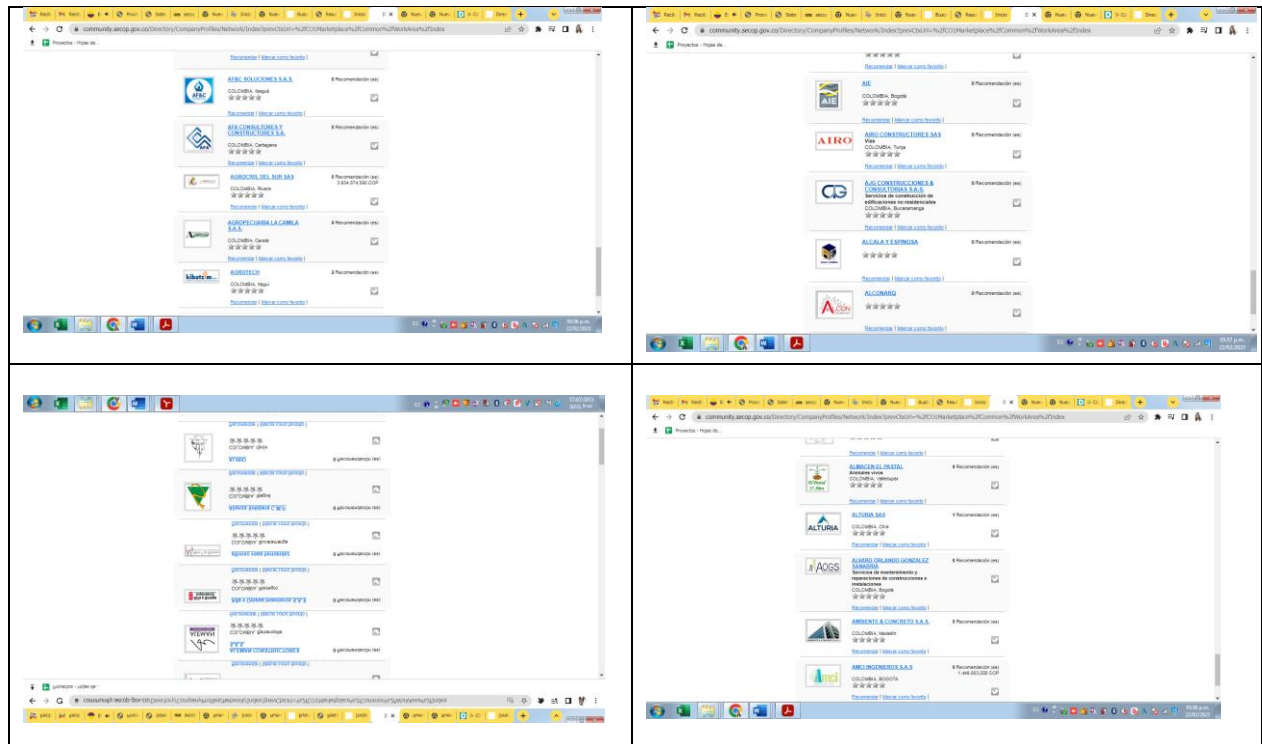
community.secop.gov.co/Directory/CompanyProfiles/Network/Index?prevCtxUrl=%2fCO1Marketplace%2fCommon%2fWorkArea%2fIndex

Proyectos - Hojas de...

Recomendar | Marcar como favorito |

AF&C SOLUCIONES S.A.S.
COLOMBIA, Ibagué
0 Recomendación (es)

Recomendar | Marcar como favorito |

AFA CONSULTORES Y CONSTRUCTORES S.A.
COLOMBIA, Cartagena
0 Recomendación (es)

Recomendar | Marcar como favorito |

AGROCIVIL DEL SUR SAS
COLOMBIA, Rivera
0 Recomendación (es)
3.834.074.590 COP

Recomendar | Marcar como favorito |

AGROPECUARIA LA CAMILA S.A.S.
COLOMBIA, Cereté
0 Recomendación (es)

Recomendar | Marcar como favorito |

AGROTECH
COLOMBIA, Ibagué
2 Recomendación (es)

Recomendar | Marcar como favorito |

community.secop.gov.co/Directory/CompanyProfiles/Network/Index?prevCtxUrl=%2fCO1Marketplace%2fCommon%2fWorkArea%2fIndex

Proyectos - Hojas de...

Recomendar | Marcar como favorito |

AIE
COLOMBIA, Bogotá
0 Recomendación (es)

Recomendar | Marcar como favorito |

AIRO CONSTRUCTORES SAS
Vías
COLOMBIA, Tunja
0 Recomendación (es)

Recomendar | Marcar como favorito |

AJG CONSTRUCCIONES & CONSULTORIAS S.A.S.
Servicios de construcción de edificaciones no residenciales
COLOMBIA, Bucaramanga
0 Recomendación (es)

Recomendar | Marcar como favorito |

ALCALA Y ESPINOSA
0 Recomendación (es)

Recomendar | Marcar como favorito |

ALCONARQ
0 Recomendación (es)

Recomendar | Marcar como favorito |

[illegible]

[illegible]

community.secop.gov.co/Directory/CompanyProfiles/Network/Index?prevCtxUrl=%2fCO1Marketplace%2fCommon%2fWorkArea%2fIndex

Proyectos - Hojas de...

Recomendar | Marcar como favorito |

ALBACEN EL PASTAL
Animales vivos
COLOMBIA, Valledupar
0 Recomendación (es)

Recomendar | Marcar como favorito |

ALTURIA SAS
COLOMBIA, Chía
1 Recomendación (es)

Recomendar | Marcar como favorito |

ALVARO ORLANDO GONZALEZ SANABRIA
Servicios de mantenimiento y reparaciones de construcciones e instalaciones
COLOMBIA, Bogotá
0 Recomendación (es)

Recomendar | Marcar como favorito |

AMBIENTE & CONCRETO S.A.S.
COLOMBIA, Medellín
0 Recomendación (es)

Recomendar | Marcar como favorito |

AMCI INGENIEROS S.A.S
COLOMBIA, BOGOTA
0 Recomendación (es)
1.446.953.208 COP

Recomendar | Marcar como favorito |